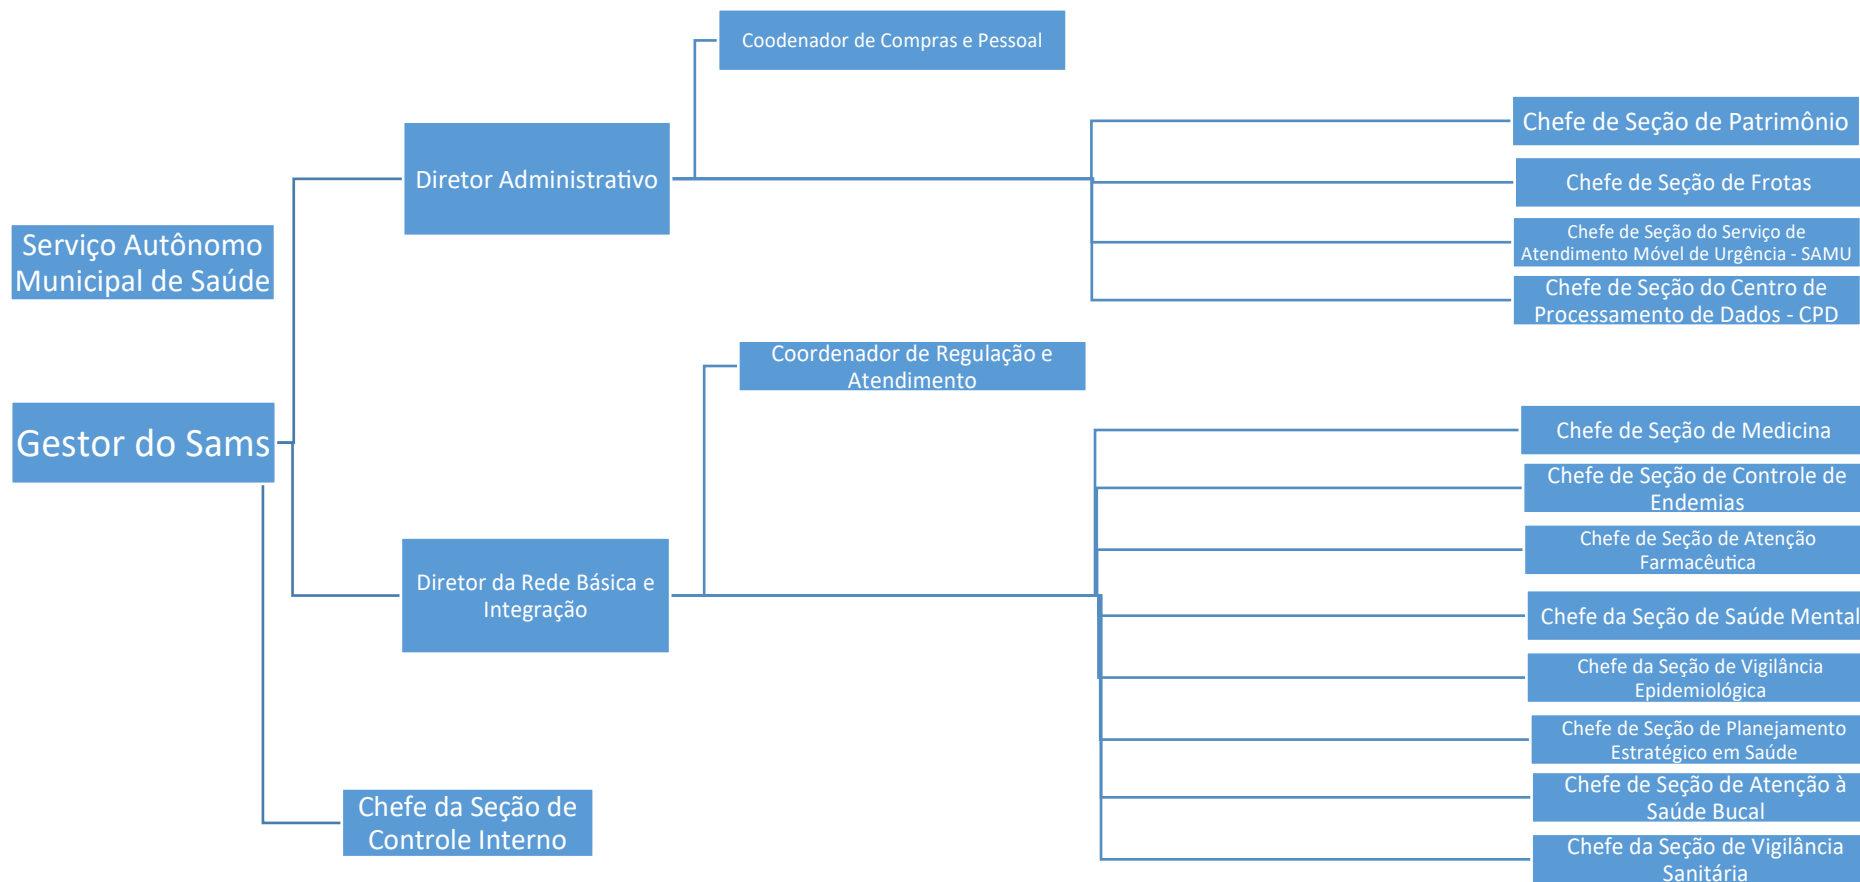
Serviço Autônomo Municipal de Saúde

Gestor do Sams

Diretor Administrativo

Coodenador de Compras e Pessoal

Chefe de Seção de Patrimônio

Chefe de Seção de Frotas

Chefe de Seção do Serviço de Atendimento Móvel de Urgência - SAMU

Chefe de Seção do Centro de Processamento de Dados - CPD

Diretor da Rede Básica e Integração

Coordenador de Regulação e Atendimento

Chefe de Seção de Medicina

Chefe de Seção de Controle de Endemias

Chefe de Seção de Atenção Farmacêutica

Chefe da Seção de Saúde Mental

Chefe da Seção de Vigilância Epidemiológica

Chefe de Seção de Planejamento Estratégico em Saúde

Chefe de Seção de Atenção à Saúde Bucal

Chefe da Seção de Vigilância Sanitária

Chefe da Seção de Controle Interno